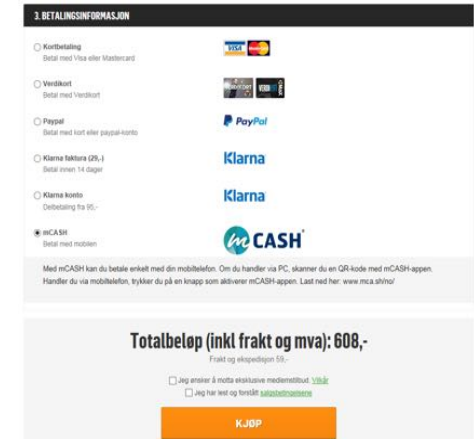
3. BETALINGSINFORMASJON

Kortbetaling
Betal med Visa eller Mastercard

VISA

Verdikort
Betal med Verdikort

Paypal
Betal med kort eller paypal-konto

PayPal

Klarna faktura (29,-)
Betal innen 14 dager

Klarna

Klarna konto
Delbetaling fra 95,-

Klarna

mCASH
Betal med mobilen

mCASH

Med mCASH kan du betale enkelt med din mobiltelefon. Om du handler via PC, skanner du en QR-kode med mCASH-appen. Handler du via mobiltelefon, trykker du på en knapp som aktiverer mCASH-appen. Last ned her: www.mca.sh/no/

Totalbeløp (inkl frakt og mva): 608,-
Frakt og ekspedisjon 59,-

Jeg ønsker å motta eksklusive medlemstilbud. Vilkår
Jeg har lest og forstått salgsbetingelsene

KJØP